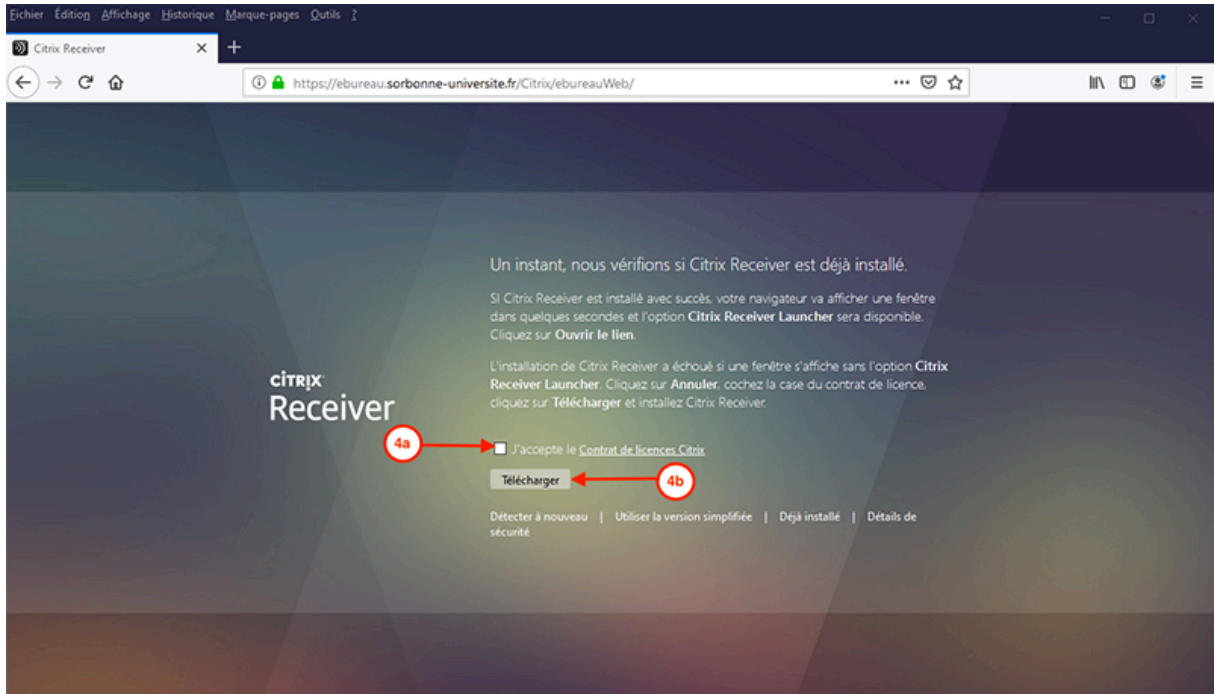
Fichier Édition Affichage Historique Marque-pages Outils ?

Citrix Receiver

https://ebureau.sorbonne-universite.fr/Citrix/ebureauWeb/

CITRIX
Receiver

Un instant, nous vérifions si Citrix Receiver est déjà installé.

SI Citrix Receiver est installé avec succès, votre navigateur va afficher une fenêtre dans quelques secondes et l'option Citrix Receiver Launcher sera disponible. Cliquez sur Ouvrir le lien.

L'installation de Citrix Receiver a échoué si une fenêtre s'affiche sans l'option Citrix Receiver Launcher. Cliquez sur Annuler, cochez la case du contrat de licence, cliquez sur Télécharger et installez Citrix Receiver.

4a

J'accepte le Contrat de licences Citrix

Télécharger

4b

Détecter à nouveau | Utiliser la version simplifiée | Déjà installé | Détails de sécurité